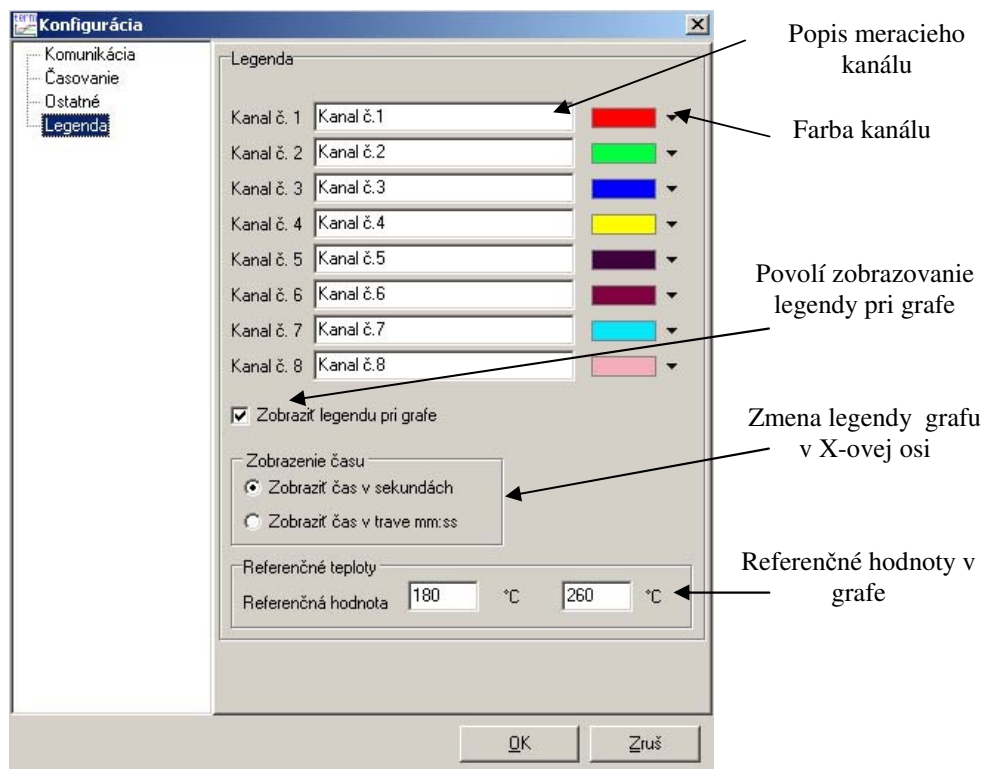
Konfigurácia

Komunikácia
Časovanie
Ostatné
Legenda

Legenda

Kanal č. 1 Kanal č.1
Kanal č. 2 Kanal č.2
Kanal č. 3 Kanal č.3
Kanal č. 4 Kanal č.4
Kanal č. 5 Kanal č.5
Kanal č. 6 Kanal č.6
Kanal č. 7 Kanal č.7
Kanal č. 8 Kanal č.8

Zobraziť legendu pri grafe

Zobrazenie času
Zobraziť čas v sekundách
Zobraziť čas v trave mm:ss

Referenčné teploty
Referenčná hodnota 180 °C 260 °C

OK Zruš

Popis meracieho kanálu

Farba kanálu

Povolí zobrazovanie legendy pri grafe

Zmena legendy grafu v X-ovej osi

Referenčné hodnoty v grafe